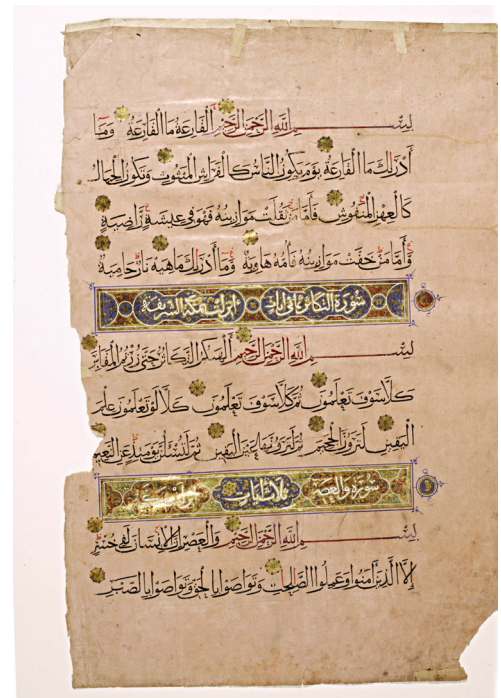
بِسْمِ اللَّهِ الرَّحْمَٰنِ الرَّحِيمِ الْقَارِعَةُ مَا الْقَارِعَةُ وَمَا أَدْرَاكَ مَا الْقَارِعَةُ يَوْمَ يَكُونُ النَّاسُ كَالْفَرَاشِ الْمَبْثُوثِ وَتَكُونُ الْجِبَالُ كَالْعِهْنِ الْمَنْفُوشِ فَأَمَّا مَنْ ثَقُلَتْ مَوَازِينُهُ فَهُوَ فِي عِيشَةٍ رَاضِيَةٍ وَأَمَّا مَنْ خَفَّتْ مَوَازِينُهُ فَأُمُّهُ هَاوِيَةٌ وَمَا أَدْرَاكَ مَا هِيَهْ نَارٌ حَامِيَةٌ

سورة التكاثر ثمان آيات مكية الشريفة

بِسْمِ اللَّهِ الرَّحْمَٰنِ الرَّحِيمِ أَلْهَاكُمُ التَّكَاثُرُ حَتَّىٰ زُرْتُمُ الْمَقَابِرَ كَلَّا سَوْفَ تَعْلَمُونَ ثُمَّ كَلَّا سَوْفَ تَعْلَمُونَ كَلَّا لَوْ تَعْلَمُونَ عِلْمَ الْيَقِينِ لَتَرَوُنَّ الْجَحِيمَ ثُمَّ لَتَرَوُنَّهَا عَيْنَ الْيَقِينِ ثُمَّ لَتُسْأَلُنَّ يَوْمَئِذٍ عَنِ النَّعِيمِ

سورة والعصر ثلاث آيات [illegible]

بِسْمِ اللَّهِ الرَّحْمَٰنِ الرَّحِيمِ وَالْعَصْرِ إِنَّ الْإِنْسَانَ لَفِي خُسْرٍ إِلَّا الَّذِينَ آمَنُوا وَعَمِلُوا الصَّالِحَاتِ وَتَوَاصَوْا بِالْحَقِّ وَتَوَاصَوْا بِالصَّبْرِ